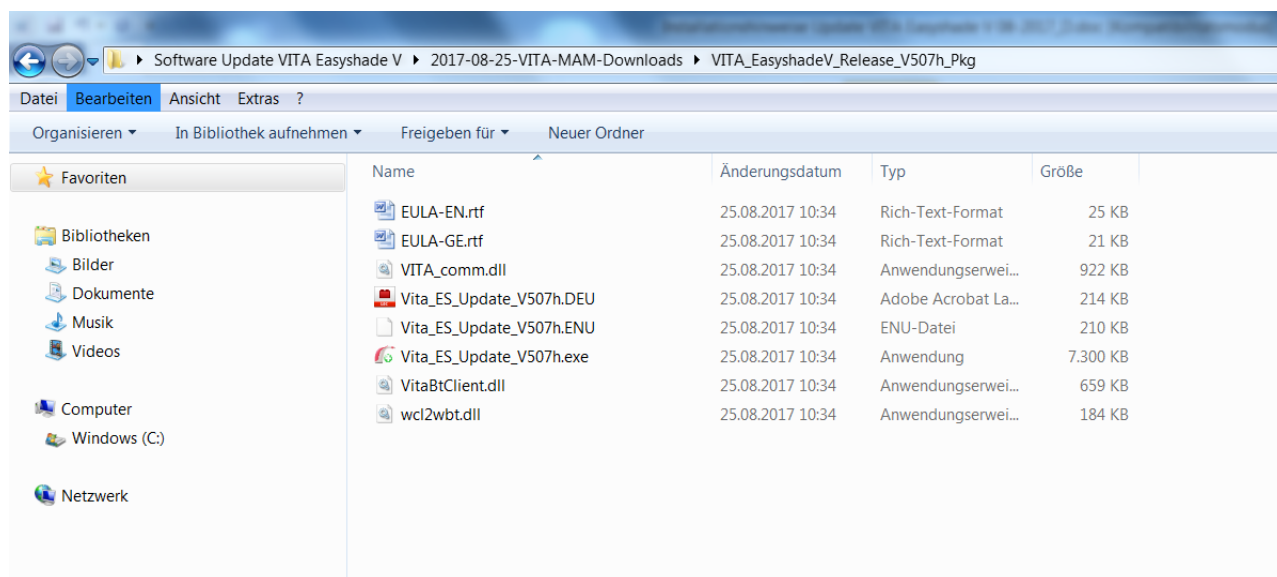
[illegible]

Software Update VITA Easyshade V ▸ 2017-08-25-VITA-MAM-Downloads ▸ VITA_EasyshadeV_Release_V507h_Pkg

Datei Bearbeiten Ansicht Extras ?

Organisieren ▾ In Bibliothek aufnehmen ▾ Freigeben für ▾ Neuer Ordner

Favoriten

Bibliotheken
Bilder
Dokumente
Musik
Videos

Computer
Windows (C:)

Netzwerk

| Name | Änderungsdatum | Typ | Größe |
|---|---|---|---|
| EULA-EN.rtf | 25.08.2017 10:34 | Rich-Text-Format | 25 KB |
| EULA-GE.rtf | 25.08.2017 10:34 | Rich-Text-Format | 21 KB |
| VITA_comm.dll | 25.08.2017 10:34 | Anwendungserwei... | 922 KB |
| Vita_ES_Update_V507h.DEU | 25.08.2017 10:34 | Adobe Acrobat La... | 214 KB |
| Vita_ES_Update_V507h.ENU | 25.08.2017 10:34 | ENU-Datei | 210 KB |
| Vita_ES_Update_V507h.exe | 25.08.2017 10:34 | Anwendung | 7.300 KB |
| VitaBtClient.dll | 25.08.2017 10:34 | Anwendungserwei... | 659 KB |
| wcl2wbt.dll | 25.08.2017 10:34 | Anwendungserwei... | 184 KB |